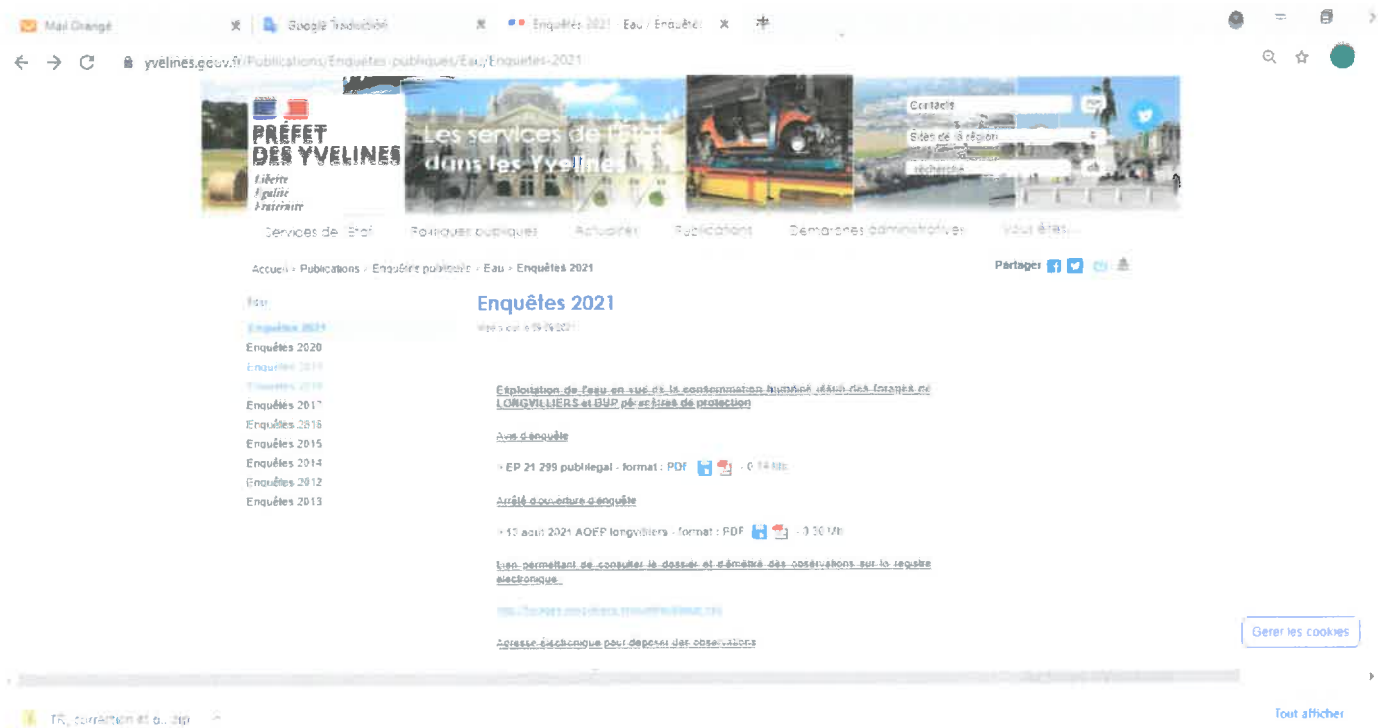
Mail Orange
Google Traduction
Enquêtes 2021 Eau / Enquêt

yvelines.gouv.fr/Publications/Enquetes-publiques/Eau/Enquetes-2021

PRÉFET DES YVELINES
Liberté
Égalité
Fraternité

Les services de l'État dans les Yvelines

Contacts
Sites de la région
recherche

Services de l'État
Politiques publiques
Actualités
Publications
Démarches administratives
Vous êtes...

Accueil > Publications > Enquêtes publiques > Eau > Enquêtes 2021

Partager

Eau
Enquêtes 2021
Enquêtes 2020
Enquêtes 2019
Enquêtes 2018
Enquêtes 2017
Enquêtes 2016
Enquêtes 2015
Enquêtes 2014
Enquêtes 2012
Enquêtes 2013

Enquêtes 2021

Mise à jour le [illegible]

Exploitation de l'eau en vue de la consommation humaine depuis des forages de LONGVILLIERS et DUP périmètres de protection

Avis d'enquête

> EP 21 299 publilegal - format : PDF - 0.14 Mb

Arrêté d'ouverture d'enquête

> 10 aout 2021 AOEP longvilliers - format : PDF - 0.30 Mb

Lien permettant de consulter le dossier et d'émettre des observations sur le registre électronique :

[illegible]

Adresse électronique pour déposer des observations

Gérer les cookies

TR_correction et o...zip
Tout afficher